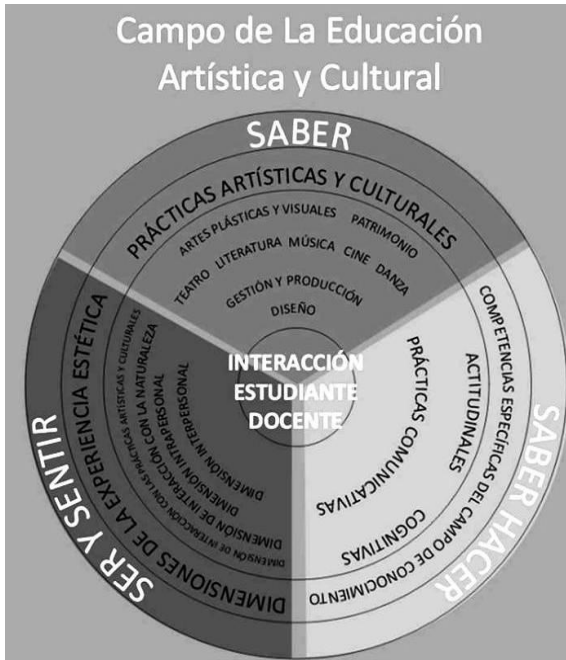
Campo de La Educación Artística y Cultural

SABER

PRÁCTICAS ARTÍSTICAS Y CULTURALES

ARTES PLÁSTICAS Y VISUALES PATRIMONIO

TEATRO LITERATURA MÚSICA CINE DANZA

GESTIÓN Y PRODUCCIÓN

DISEÑO

INTERACCIÓN ESTUDIANTE DOCENTE

SABER HACER

COMPETENCIAS ESPECÍFICAS DEL CAMPO DE CONOCIMIENTO

ACTITUDINALES

PRÁCTICAS COMUNICATIVAS

COGNITIVAS

SER Y SENTIR

DIMENSIONES DE LA EXPERIENCIA ESTÉTICA

DIMENSIÓN DE INTERACCIÓN CON LAS PRÁCTICAS ARTÍSTICAS Y CULTURALES

DIMENSIÓN DE INTERACCIÓN CON LA NATURALEZA

DIMENSIÓN INTRAPERSONAL

DIMENSIÓN INTERPERSONAL